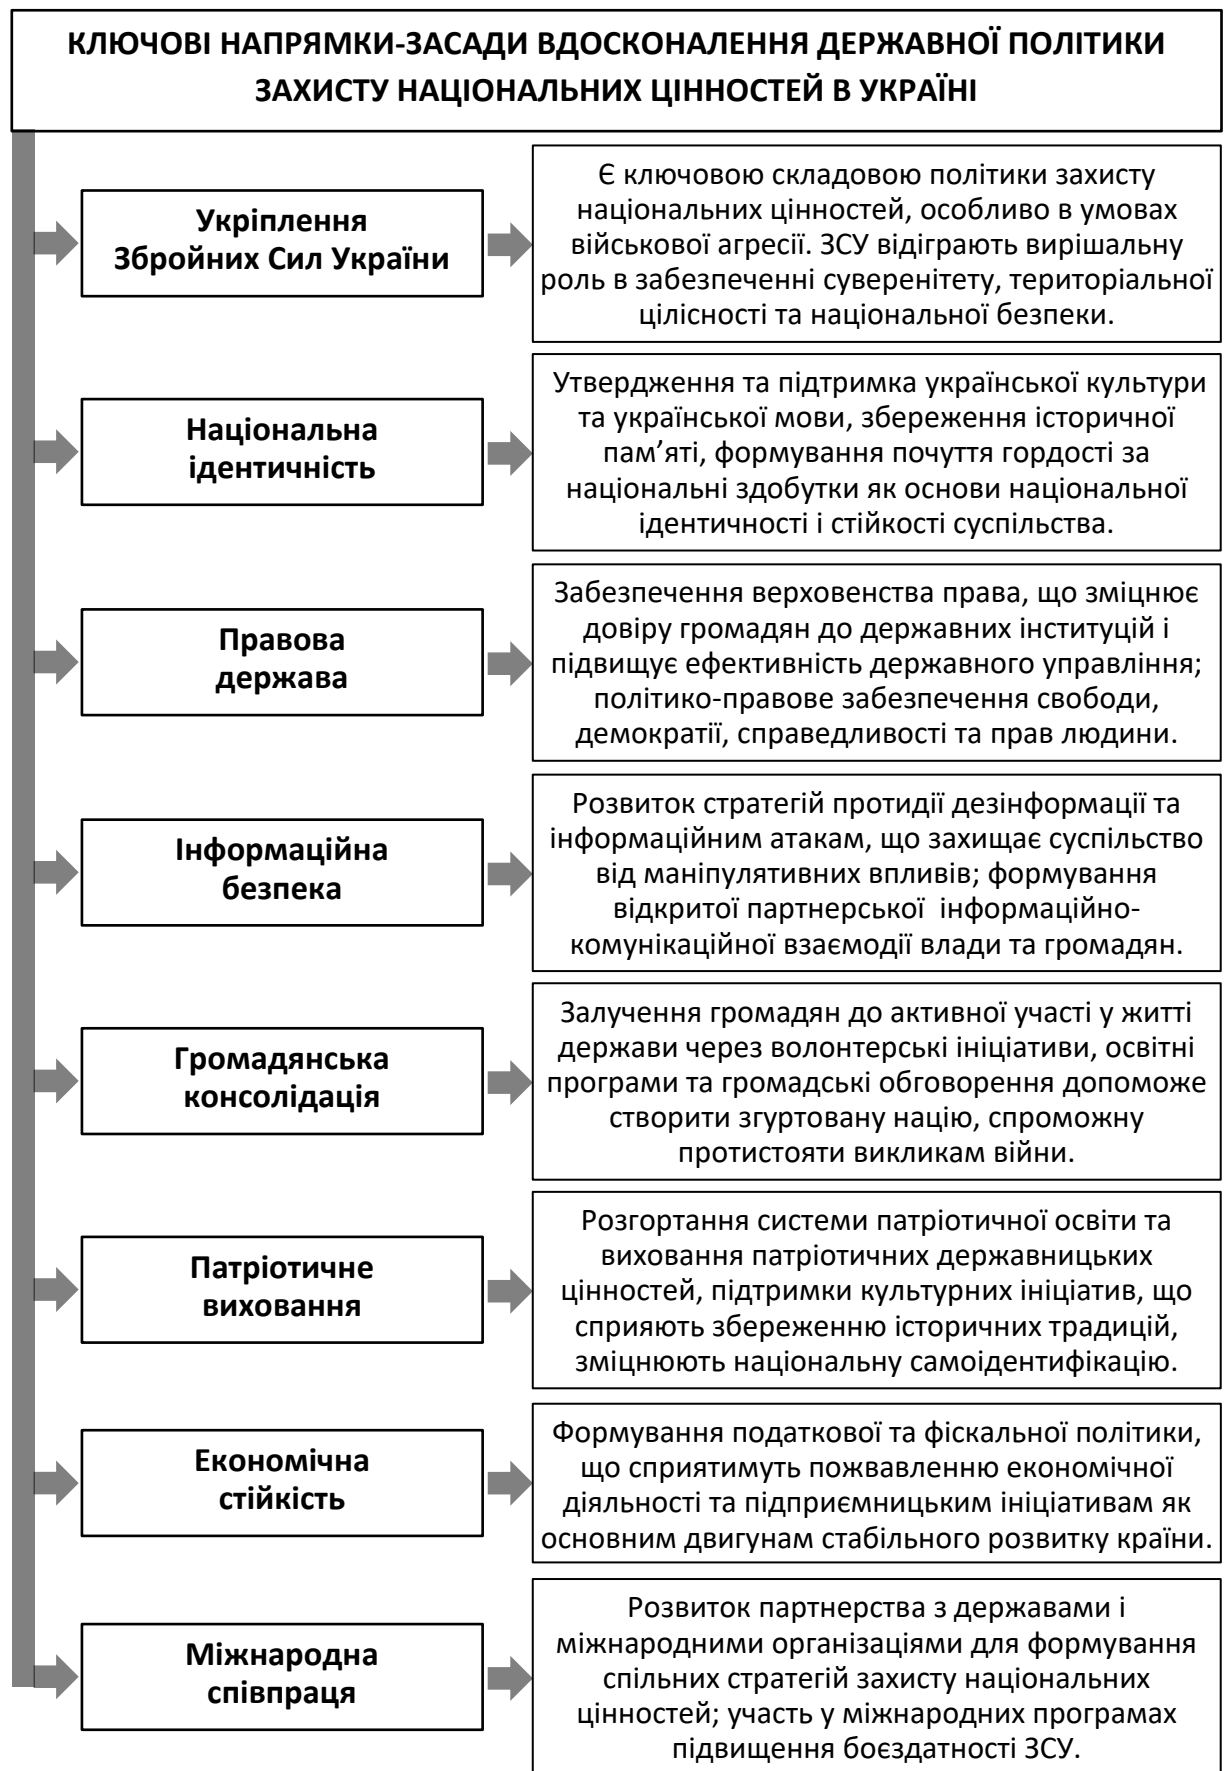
КЛЮЧОВІ НАПРЯМКИ-ЗАСАДИ ВДОСКОНАЛЕННЯ ДЕРЖАВНОЇ ПОЛІТИКИ ЗАХИСТУ НАЦІОНАЛЬНИХ ЦІННОСТЕЙ В УКРАЇНІ

Укріплення Збройних Сил України

Є ключовою складовою політики захисту національних цінностей, особливо в умовах військової агресії. ЗСУ відіграють вирішальну роль в забезпеченні суверенітету, територіальної цілісності та національної безпеки.

Національна ідентичність

Утвердження та підтримка української культури та української мови, збереження історичної пам’яті, формування почуття гордості за національні здобутки як основи національної ідентичності і стійкості суспільства.

Правова держава

Забезпечення верховенства права, що зміцнює довіру громадян до державних інституцій і підвищує ефективність державного управління; політико-правове забезпечення свободи, демократії, справедливості та прав людини.

Інформаційна безпека

Розвиток стратегій протидії дезінформації та інформаційним атакам, що захищає суспільство від маніпулятивних впливів; формування відкритої партнерської інформаційно-комунікаційної взаємодії влади та громадян.

Громадянська консолідація

Залучення громадян до активної участі у житті держави через волонтерські ініціативи, освітні програми та громадські обговорення допоможе створити згуртовану націю, спроможну протистояти викликам війни.

Патріотичне виховання

Розгортання системи патріотичної освіти та виховання патріотичних державницьких цінностей, підтримки культурних ініціатив, що сприяють збереженню історичних традицій, зміцнюють національну самоідентифікацію.

Економічна стійкість

Формування податкової та фіскальної політики, що сприятимуть пожвавленню економічної діяльності та підприємницьким ініціативам як основним двигунам стабільного розвитку країни.

Міжнародна співпраця

Розвиток партнерства з державами і міжнародними організаціями для формування спільних стратегій захисту національних цінностей; участь у міжнародних програмах підвищення боєздатності ЗСУ.